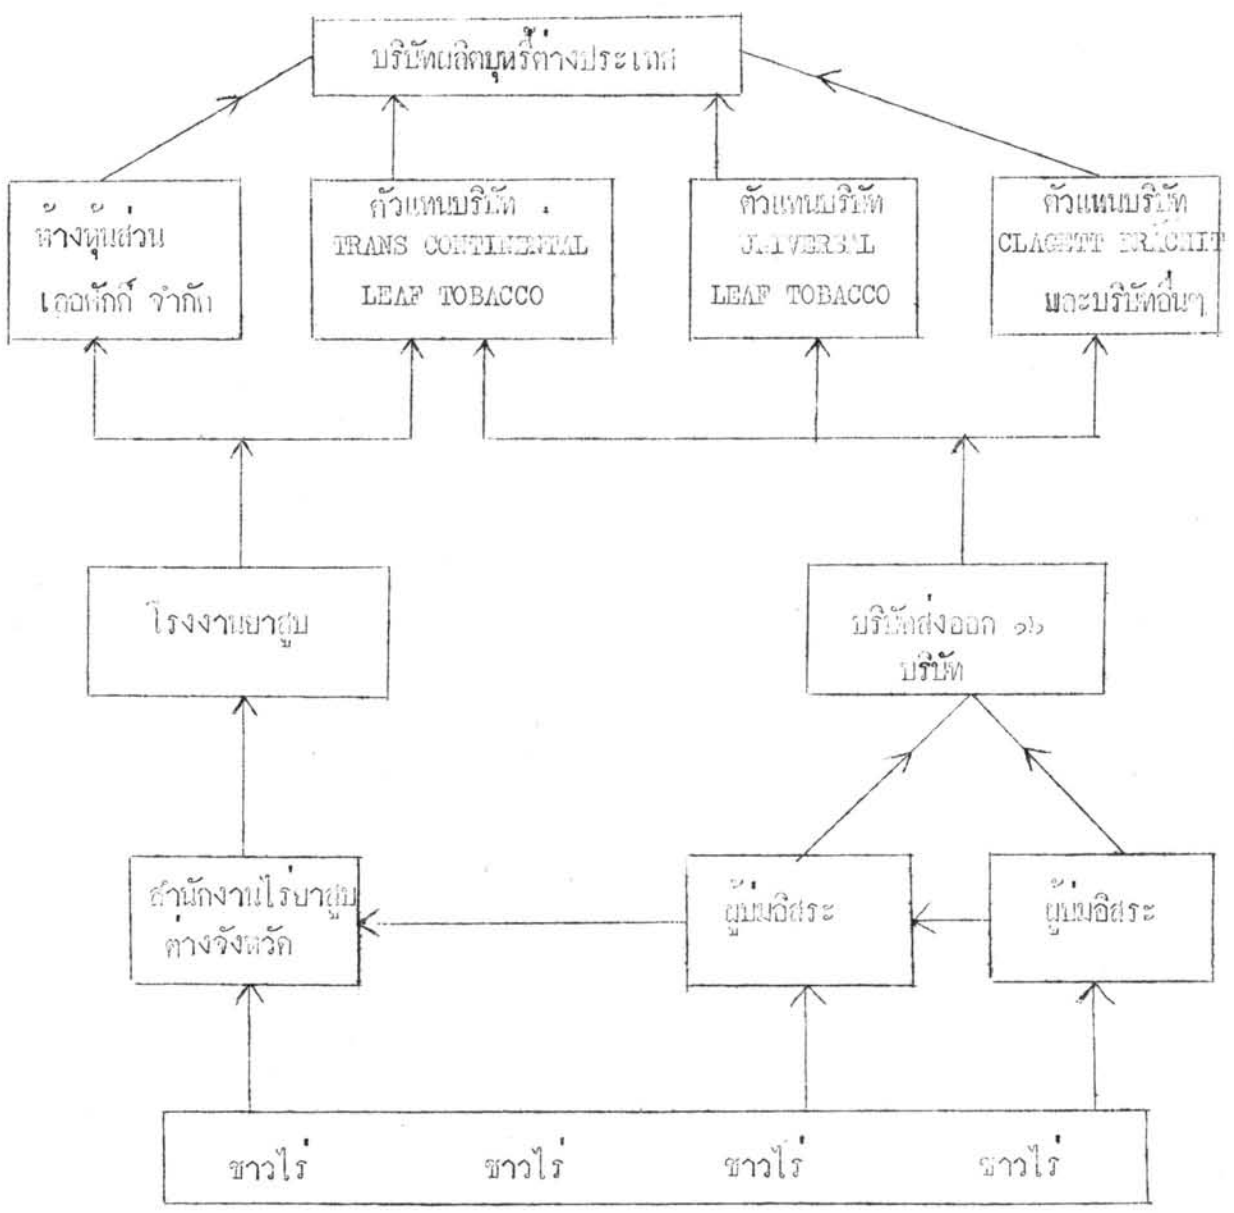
บริษัทผลิตบุหรี่ต่างประเทศ

ห้างหุ้นส่วน เถอหักก์ จำกัด

ตัวแทนบริษัท TRANS CONTINENTAL LEAF TOBACCO

ตัวแทนบริษัท UNIVERSAL LEAF TOBACCO

ตัวแทนบริษัท CLAGETT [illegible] และบริษัทอื่นๆ

โรงงานยาสูบ

บริษัทส่งออก ๑๒ บริษัท

สำนักงานไร่ยาสูบต่างจังหวัด

ผู้บ่มอิสระ

ผู้บ่มอิสระ

ชาวไร่ ชาวไร่ ชาวไร่ ชาวไร่